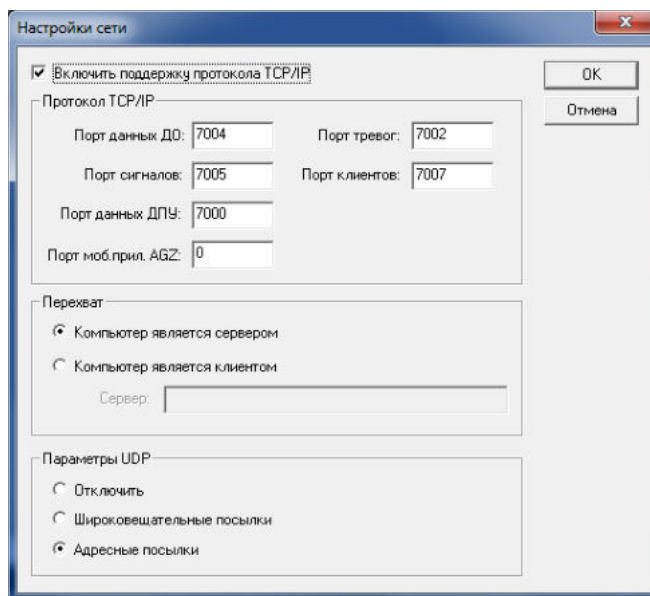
Настройки сети

x

Включить поддержку протокола TCP/IP

OK

Отмена

Протокол TCP/IP

Порт данных ДО: 7004

Порт тревог: 7002

Порт сигналов: 7005

Порт клиентов: 7007

Порт данных ДПУ: 7000

Порт моб.прил. AGZ: 0

Перехват

Компьютер является сервером

Компьютер является клиентом

Сервер:

Параметры UDP

Отключить

Широковещательные посылки

Адресные посылки